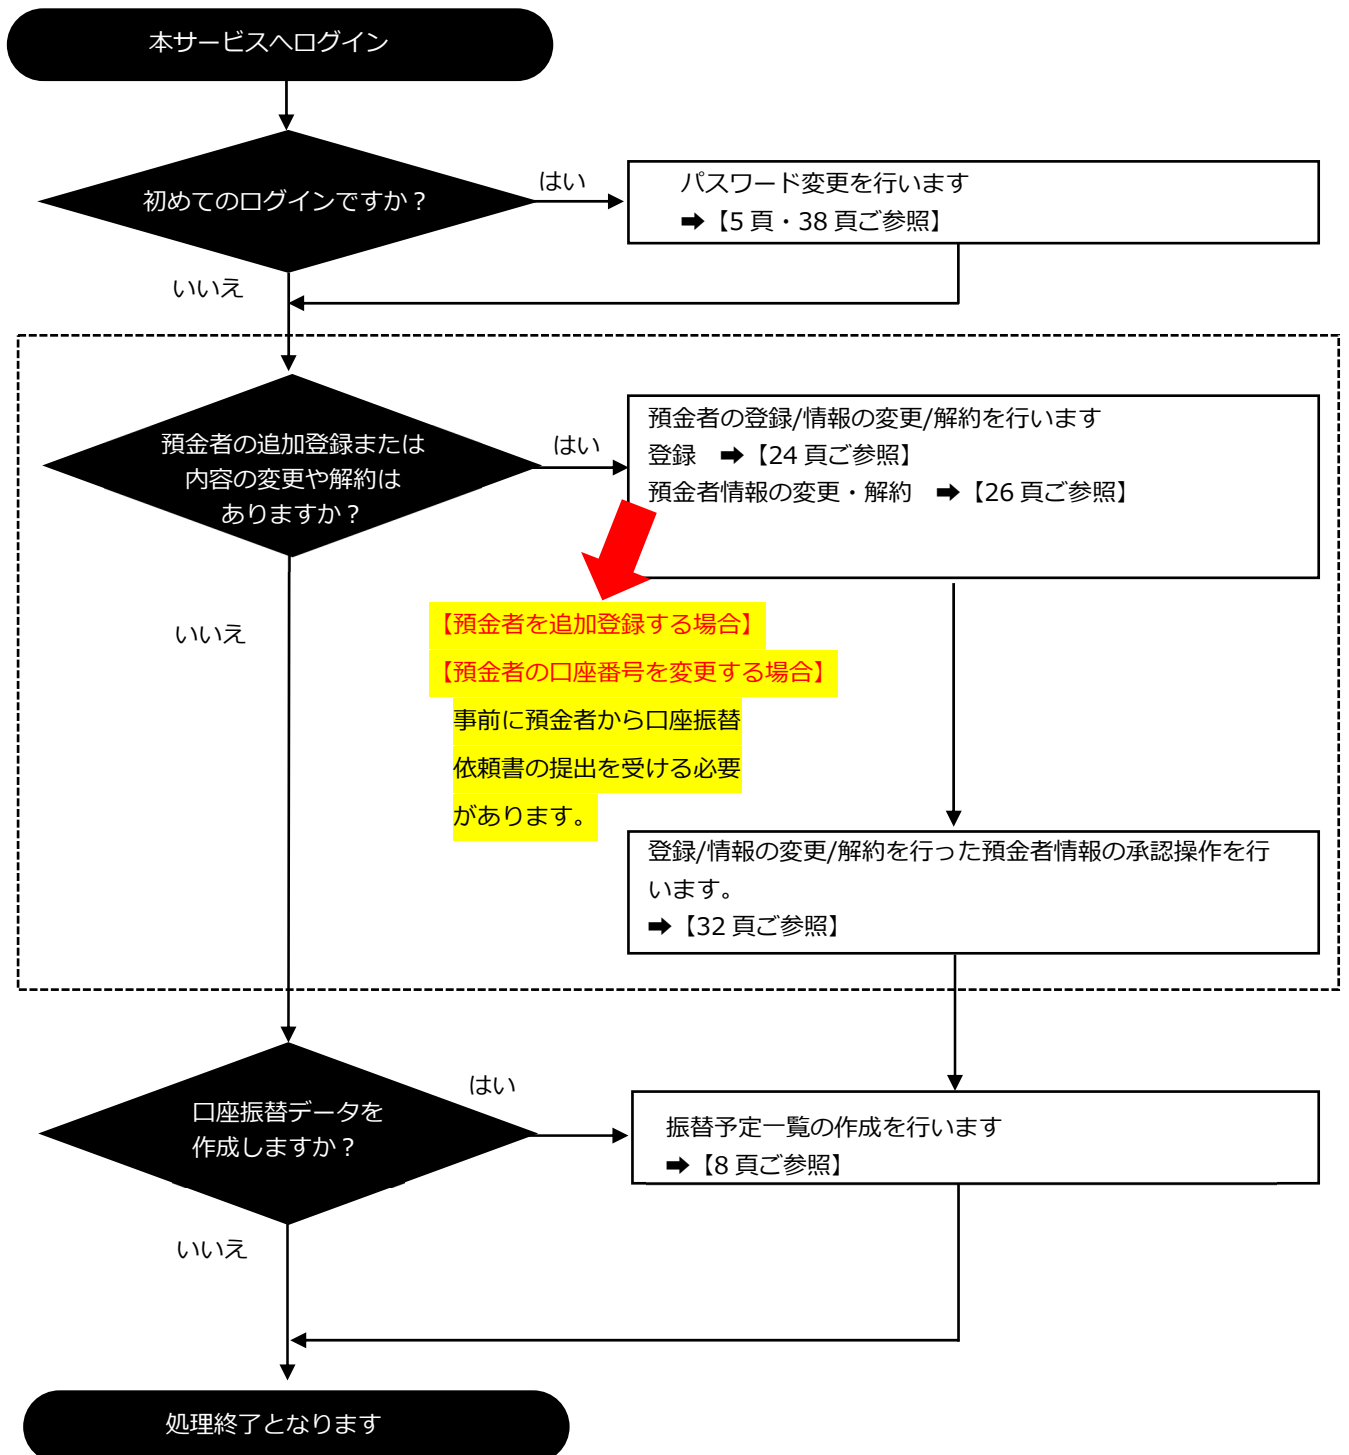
本サービスへログイン

初めてのログインですか？

はい

パスワード変更を行います
➡【5 頁・38 頁ご参照】

いいえ

預金者の追加登録または内容の変更や解約はありますか？

はい

預金者の登録/情報の変更/解約を行います
登録 ➡【24 頁ご参照】
預金者情報の変更・解約 ➡【26 頁ご参照】

いいえ

【預金者を追加登録する場合】
【預金者の口座番号を変更する場合】
事前に預金者から口座振替依頼書の提出を受ける必要があります。

登録/情報の変更/解約を行った預金者情報の承認操作を行います。
➡【32 頁ご参照】

口座振替データを作成しますか？

はい

振替予定一覧の作成を行います
➡【8 頁ご参照】

いいえ

処理終了となります